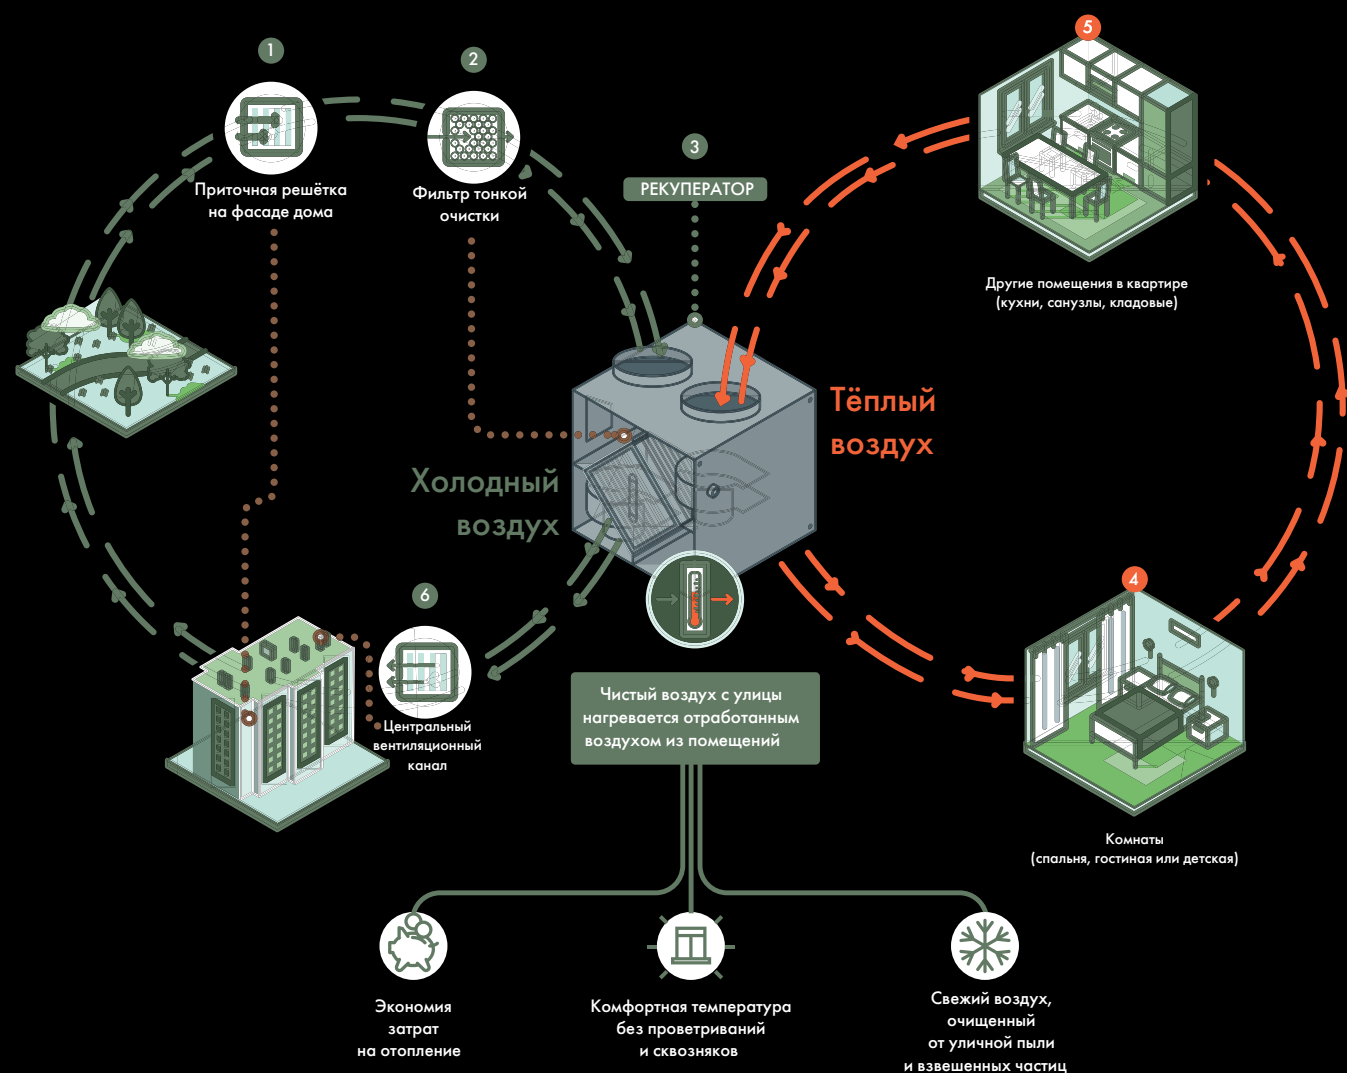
1

Приточная решётка на фасаде дома

2

Фильтр тонкой очистки

3

РЕКУПЕРАТОР

5

Другие помещения в квартире (кухни, санузлы, кладовые)

Тёплый воздух

Холодный воздух

6

Центральный вентиляционный канал

4

Комнаты (спальня, гостиная или детская)

Чистый воздух с улицы нагревается отработанным воздухом из помещений

Экономия затрат на отопление

Комфортная температура без проветриваний и сквозняков

Свежий воздух, очищенный от уличной пыли и взвешенных частиц